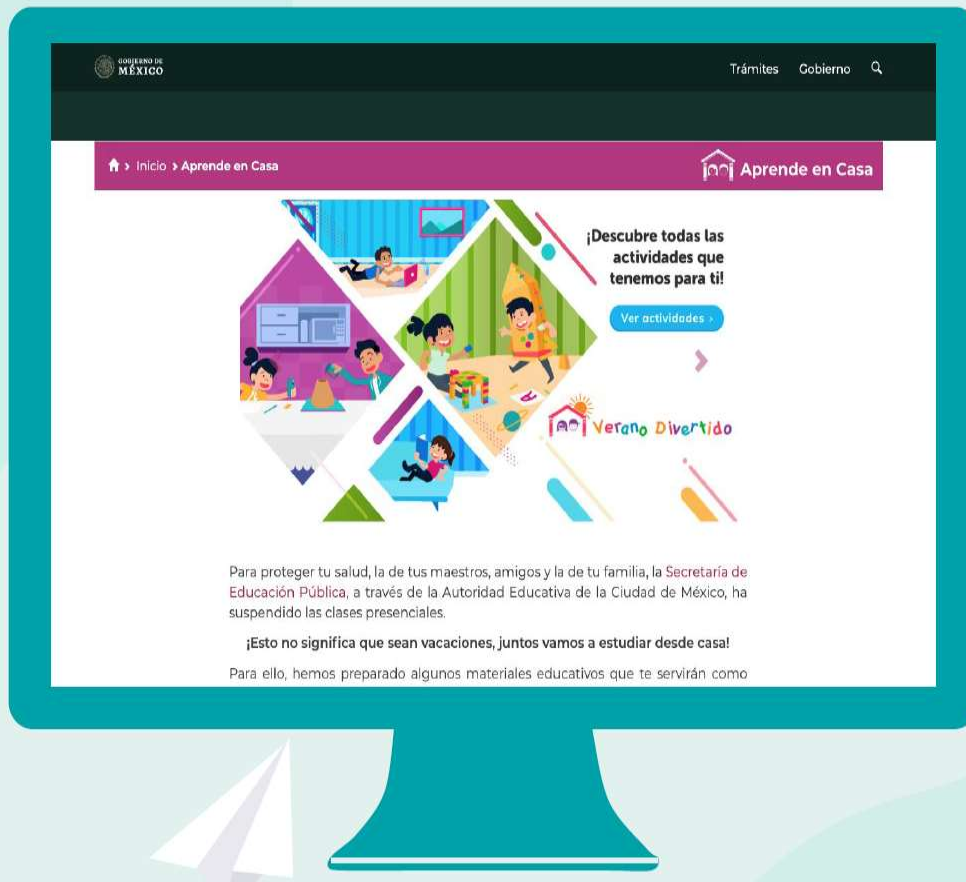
GOBIERNO DE MÉXICO

Trámites Gobierno

Inicio › Aprende en Casa

Aprende en Casa

¡Descubre todas las actividades que tenemos para ti!

Ver actividades ›

Verano Divertido

Para proteger tu salud, la de tus maestros, amigos y la de tu familia, la Secretaría de Educación Pública, a través de la Autoridad Educativa de la Ciudad de México, ha suspendido las clases presenciales.

¡Esto no significa que sean vacaciones, juntos vamos a estudiar desde casa!

Para ello, hemos preparado algunos materiales educativos que te servirán como